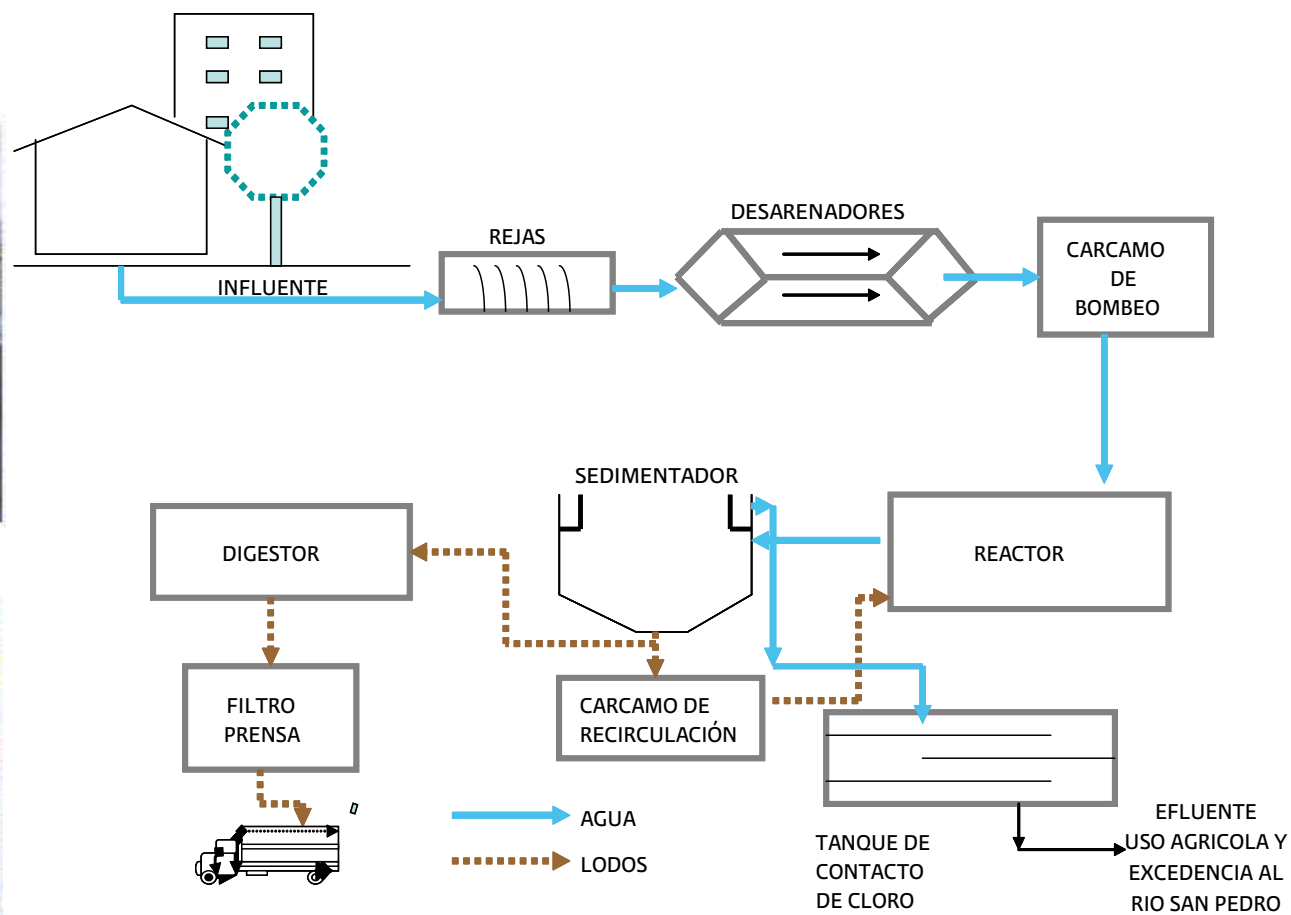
INFLUENTE

REJAS

DESARENADORES

CARCAMO
DE
BOMBEO

SEDIMENTADOR

DIGESTOR

REACTOR

FILTRO
PRENSA

CARCAMO DE
RECIRCULACIÓN

AGUA

LODOS

TANQUE DE
CONTACTO
DE CLORO

EFLUENTE
USO AGRICOLA Y
EXCEDENCIA AL
RIO SAN PEDRO